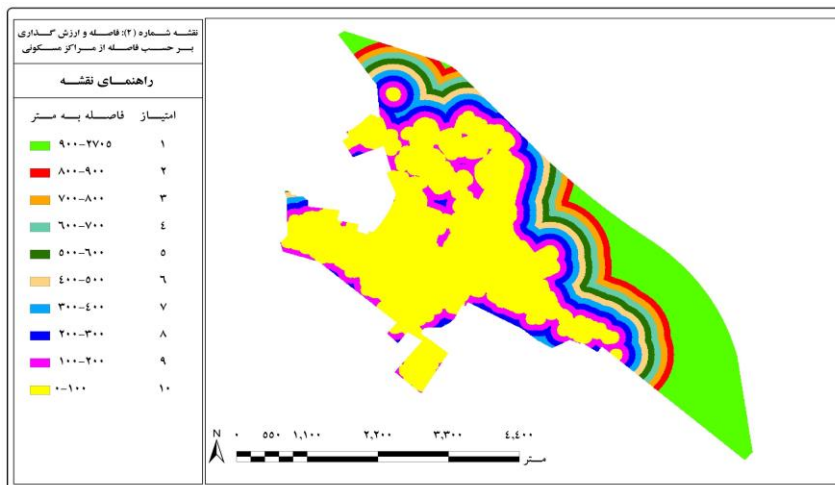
نقشه شماره (۲): فاصله و ارزش گذاری بر حسب فاصله از مراکز مسکونی

راهنمای نقشه

| امتیاز | فاصله به متر |
|---|---|
| ۱ | ۹۰۰-۲۷۰۵ |
| ۲ | ۸۰۰-۹۰۰ |
| ۳ | ۷۰۰-۸۰۰ |
| ٤ | ٦۰۰-۷۰۰ |
| ٥ | ٥۰۰-٦۰۰ |
| ٦ | ٤۰۰-٥۰۰ |
| ۷ | ۳۰۰-٤۰۰ |
| ۸ | ۲۰۰-۳۰۰ |
| ۹ | ۱۰۰-۲۰۰ |
| ۱۰ | ۰-۱۰۰ |

N

۰ ٥٥۰ ۱,۱۰۰ ۲,۲۰۰ ۳,۳۰۰ ٤,٤۰۰
متر